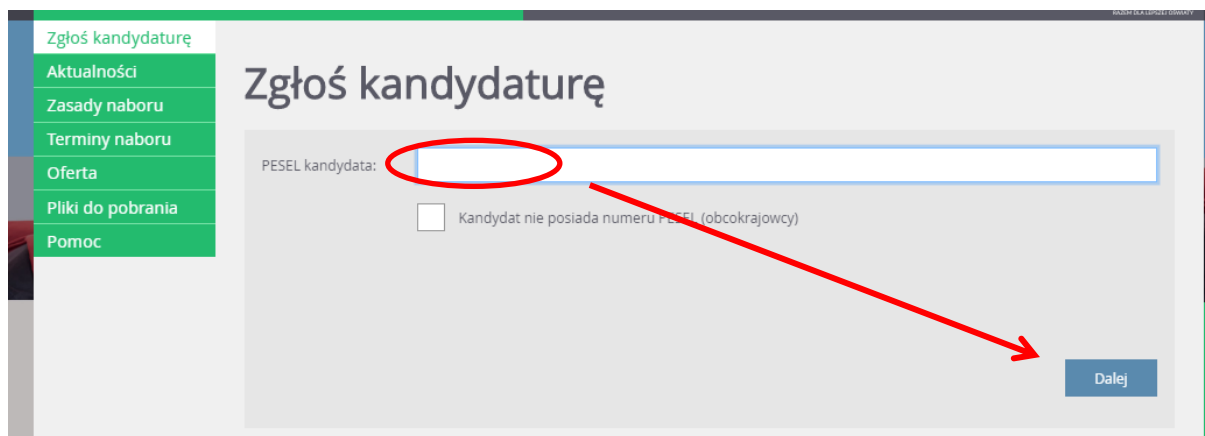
RAZEM DLA LEPSZEJ OŚWIATY

Zgłoś kandydaturę
Aktualności
Zasady naboru
Terminy naboru
Oferta
Pliki do pobrania
Pomoc

Zgłoś kandydaturę

PESEL kandydata:

Kandydat nie posiada numeru PESEL (obcokrajowcy)

Dalej